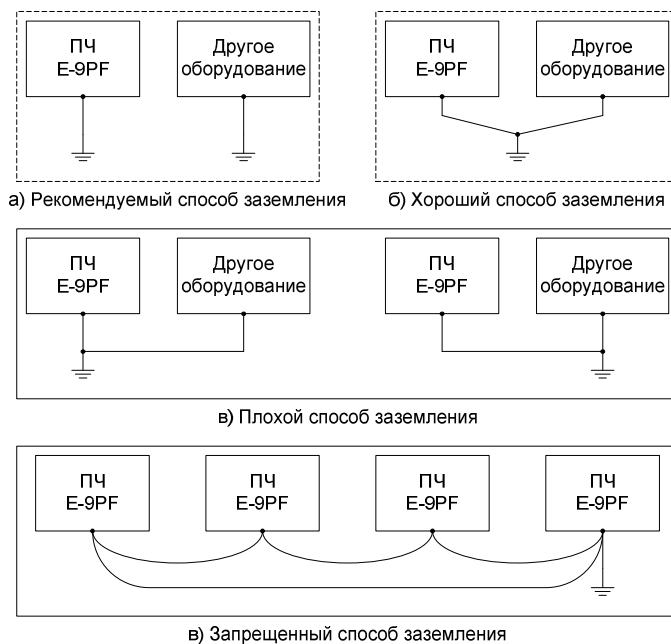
ПЧ
E-9PF

Другое
оборудование

а) Рекомендуемый способ заземления

ПЧ
E-9PF

Другое
оборудование

б) Хороший способ заземления

ПЧ
E-9PF

Другое
оборудование

ПЧ
E-9PF

Другое
оборудование

в) Плохой способ заземления

ПЧ
E-9PF

ПЧ
E-9PF

ПЧ
E-9PF

ПЧ
E-9PF

в) Запрещенный способ заземления